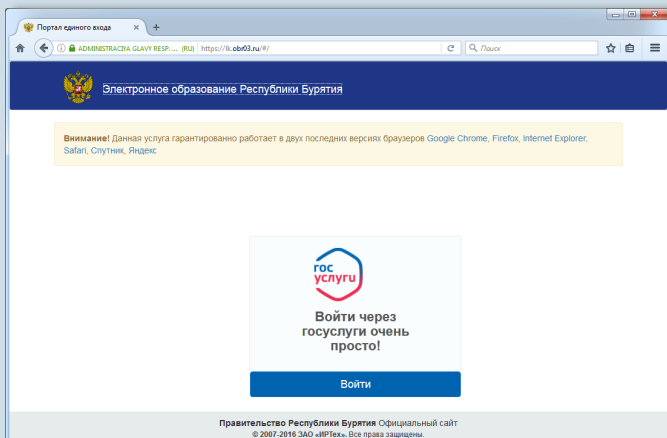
Портал единого входа ×
+
ADMINISTRACIYA GLAVY RESP. ... (RU) https://lk.obr03.ru/#/
Поиск

Электронное образование Республики Бурятия

**Внимание!** Данная услуга гарантированно работает в двух последних версиях браузеров Google Chrome, Firefox, Internet Explorer, Safari, Спутник, Яндекс

гос услуги

Войти через госуслуги очень просто!

Войти

**Правительство Республики Бурятия** Официальный сайт
© 2007-2016 ЗАО «ИРТех». Все права защищены.